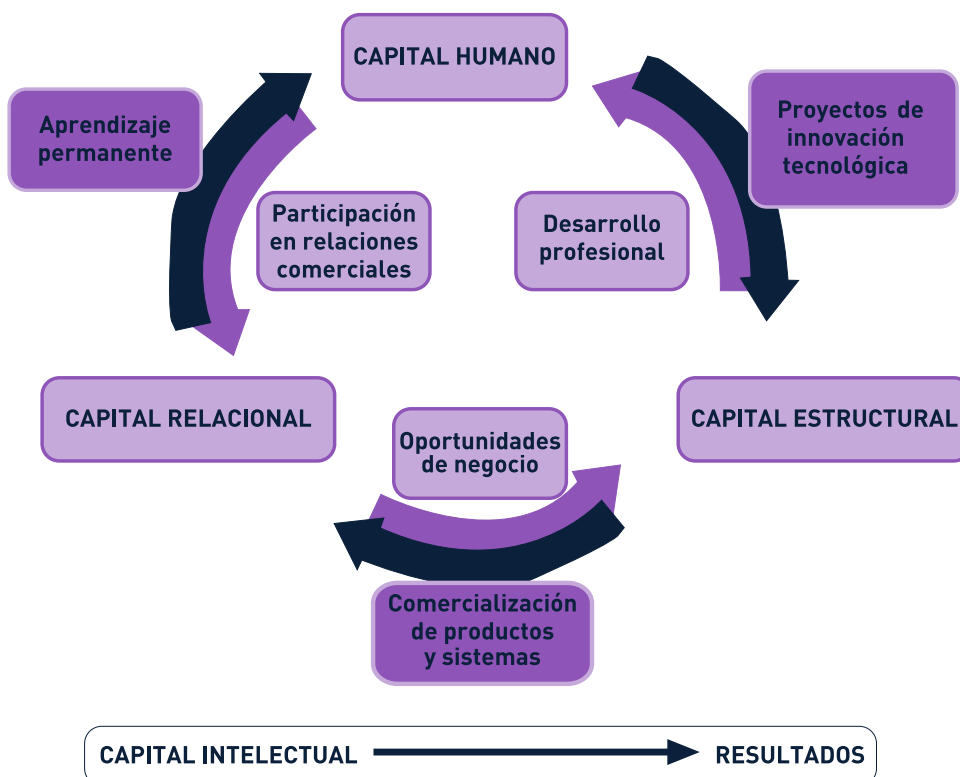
CAPITAL HUMANO

Aprendizaje permanente

Proyectos de innovación tecnológica

Participación en relaciones comerciales

Desarrollo profesional

CAPITAL RELACIONAL

CAPITAL ESTRUCTURAL

Oportunidades de negocio

Comercialización de productos y sistemas

CAPITAL INTELECTUAL RESULTADOS